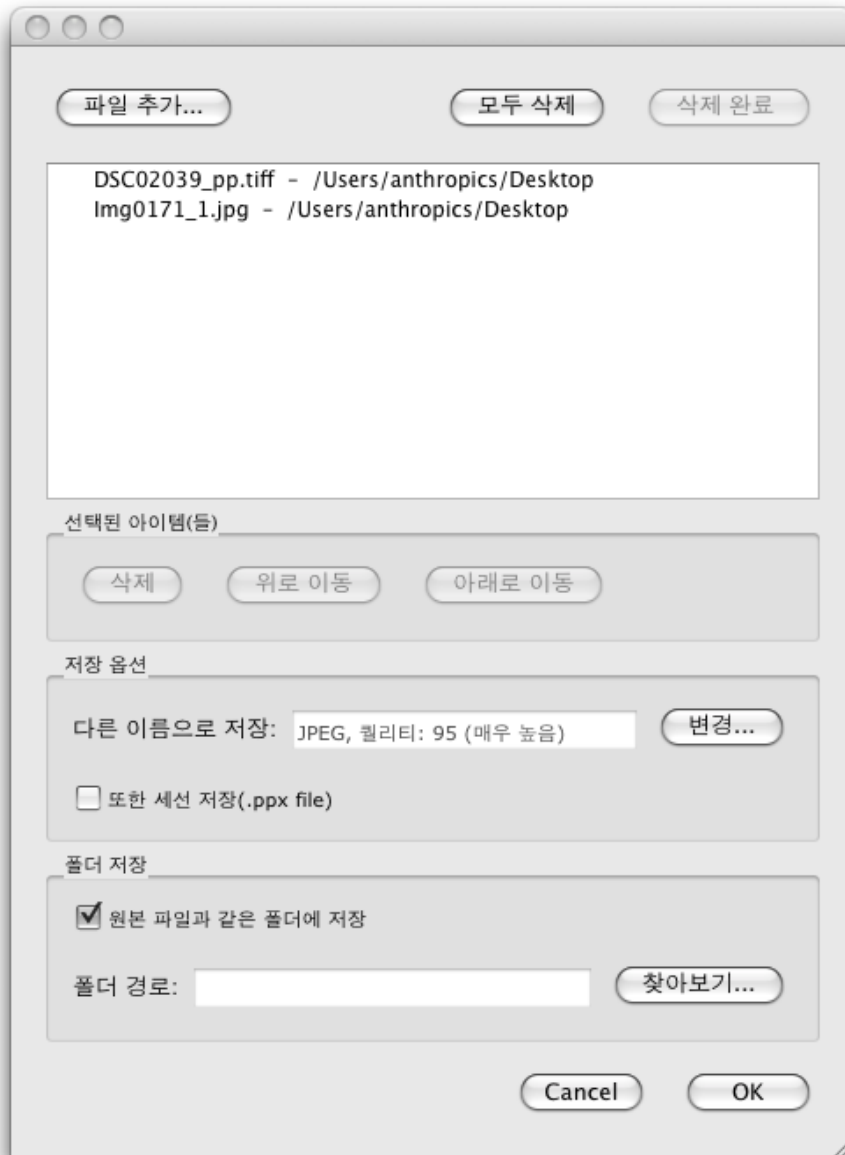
파일 추가...
모두 삭제
삭제 완료

DSC02039_pp.tiff - /Users/anthropics/Desktop
Img0171_1.jpg - /Users/anthropics/Desktop

선택된 아이템(들)
삭제
위로 이동
아래로 이동

저장 옵션
다른 이름으로 저장: JPEG, 퀄리티: 95 (매우 높음)
변경...
또한 세션 저장(.ppx file)

폴더 저장
원본 파일과 같은 폴더에 저장
폴더 경로:
찾아보기...

Cancel
OK